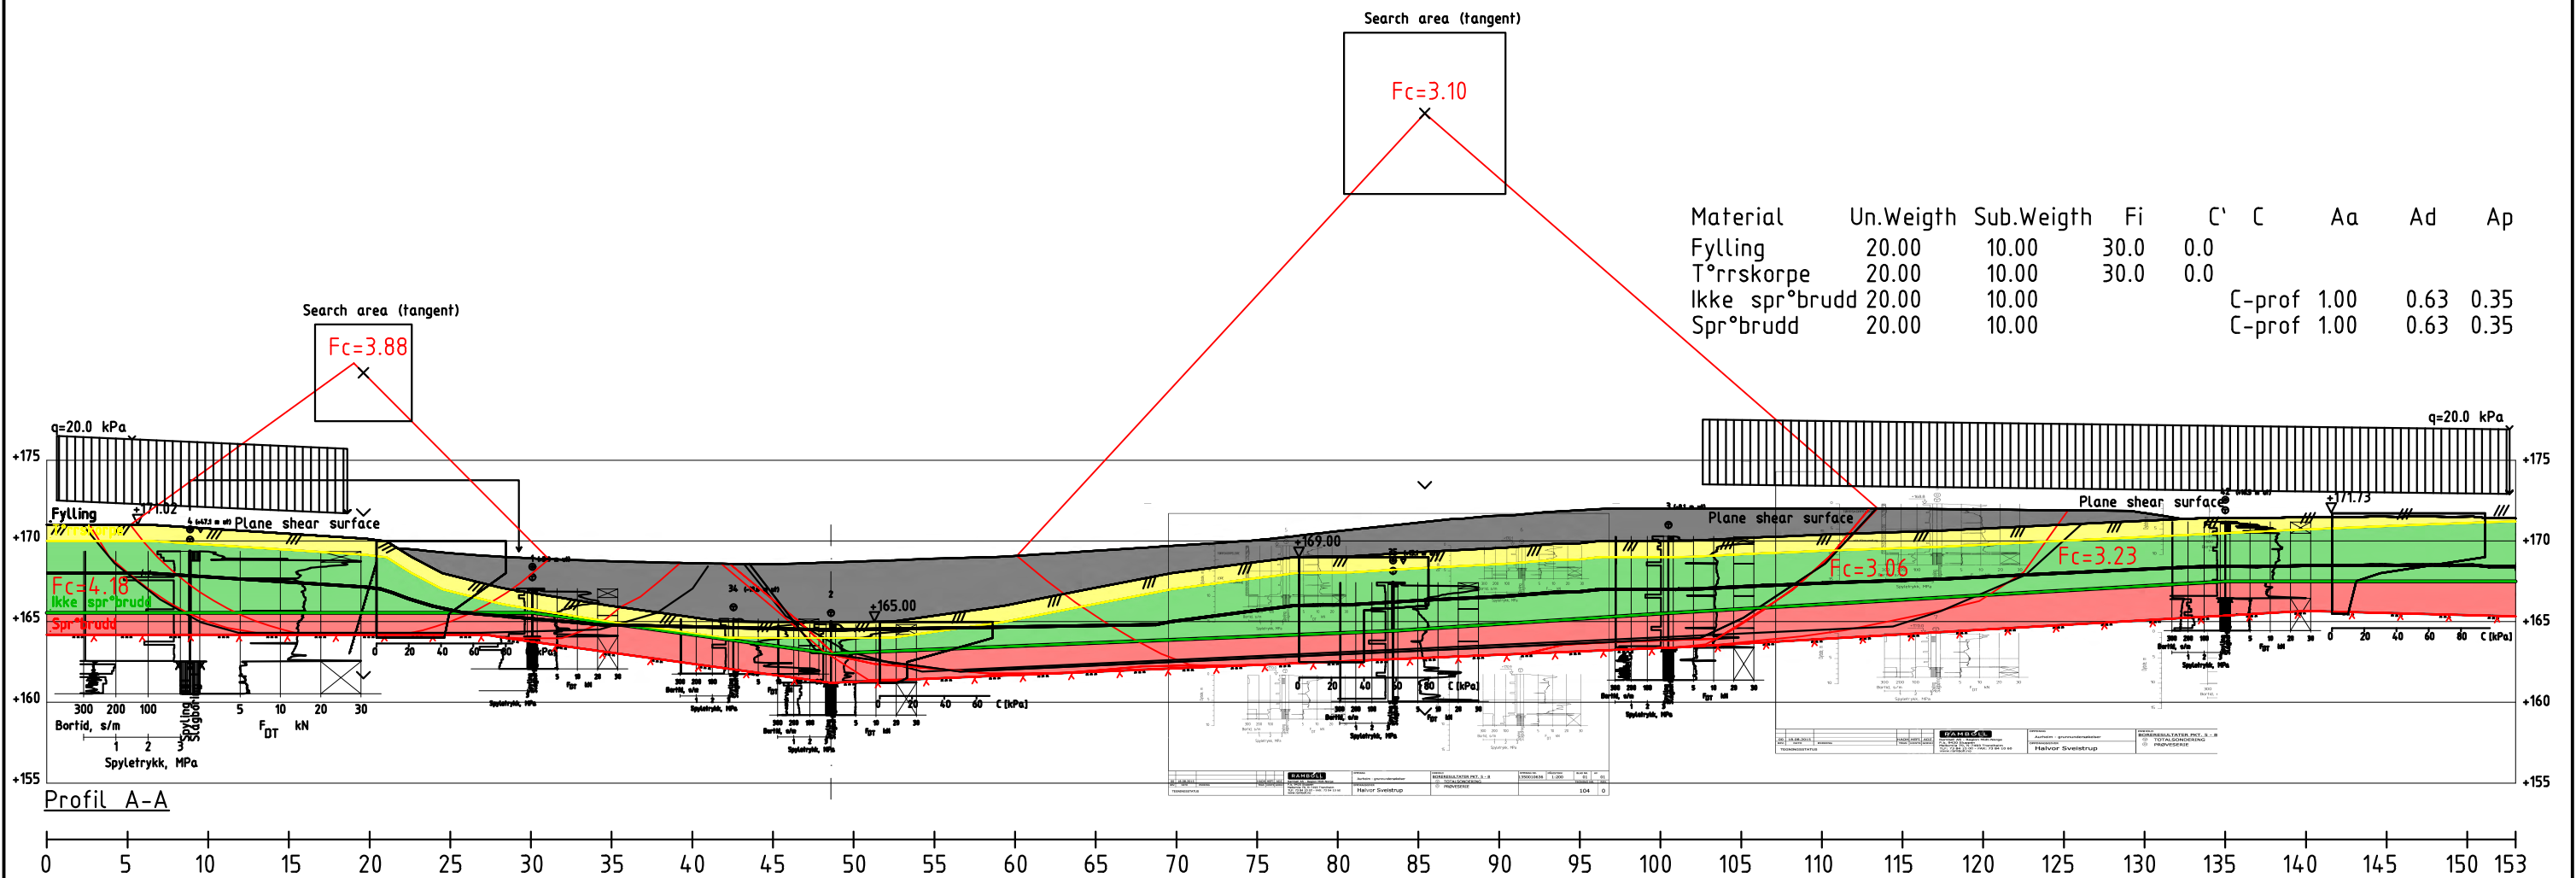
Search area (tangent)

Fc=3.10

Material Un.Weigth Sub.Weigth Fi C' C Aa Ad Ap

| Material | Un.Weigth | Sub.Weigth | Fi | C' | C | Aa | Ad | Ap |
|---|---|---|---|---|---|---|---|---|
| Fylling | 20.00 | 10.00 | 30.0 | 0.0 | | | | |
| T°rrskorpe | 20.00 | 10.00 | 30.0 | 0.0 | | | | |
| Ikke spr°brudd | 20.00 | 10.00 | | | C-prof | 1.00 | 0.63 | 0.35 |
| Spr°brudd | 20.00 | 10.00 | | | C-prof | 1.00 | 0.63 | 0.35 |

Search area (tangent)

Fc=3.88

q=20.0 kPa

q=20.0 kPa

+175

+175

Fylling

+171.02

Plane shear surface

Plane shear surface

Plane shear surface

+171.73

+170

+170

+169.00

Fc=4.18

Ikke spr°brudd

Spr°brudd

Fc=3.06

Fc=3.23

+165.00

+165

+165

+160

+160

300 200 100

Bortid, s/m

1 2 3

Spyletrykk, MPa

Spyling Slagboring

5 10 20 30

$F_{DT}$ kN

0 20 40 60 80 C [kPa]

0 20 40 60 C [kPa]

0 20 40 60 80 C [kPa]

0 20 40 60 80 C [kPa]

+155

+155

Profil A-A

0 5 10 15 20 25 30 35 40 45 50 55 60 65 70 75 80 85 90 95 100 105 110 115 120 125 130 135 140 145 150 153